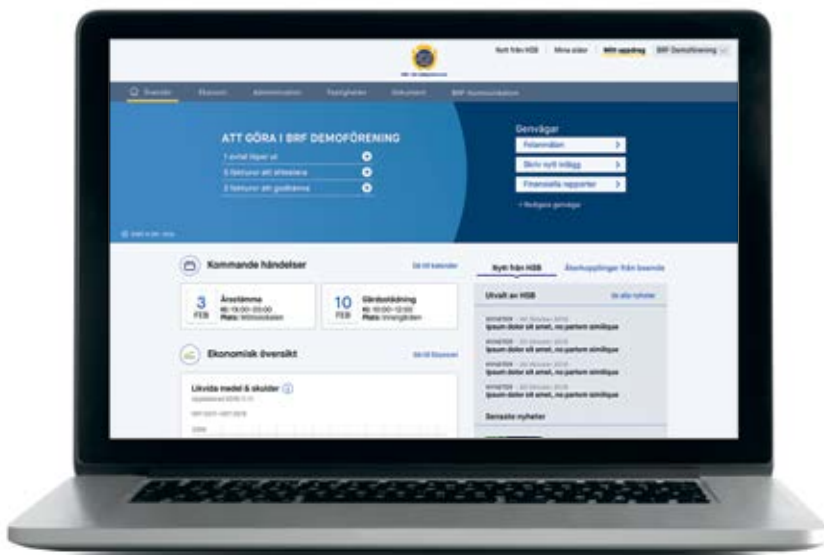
Nytt från HSB Mina sidor Mitt uppdrag BRF Demoförening

Översikt Ekonomi Administration Fastigheter Dokument BRF Kommunikation

ATT GÖRA I BRF DEMOFÖRENING
1 avtal löper ut
5 fakturor att attestera
3 fakturor att godkänna

Genvägar
Felanmälan
Skriv nytt inlägg
Finansiella rapporter
+ Redigera genvägar

Kommande händelser
Gå till kalender
3 FEB Årsstämma Kl: 18:00-20:00 Plats: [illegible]
10 FEB Gårdsstädning Kl: 10:00-12:00 Plats: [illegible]

Ekonomisk översikt
Gå till Ekonomi
Likvida medel & skulder
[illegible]

Nytt från HSB Återkopplingar från boende
Urval av HSB
Se alla nyheter
NYHETER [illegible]
Ipsum dolor sit amet, no partem similique
NYHETER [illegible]
Ipsum dolor sit amet, no partem similique
NYHETER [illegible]
Ipsum dolor sit amet, no partem similique
NYHETER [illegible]
Ipsum dolor sit amet, no partem similique
Senaste nyheter